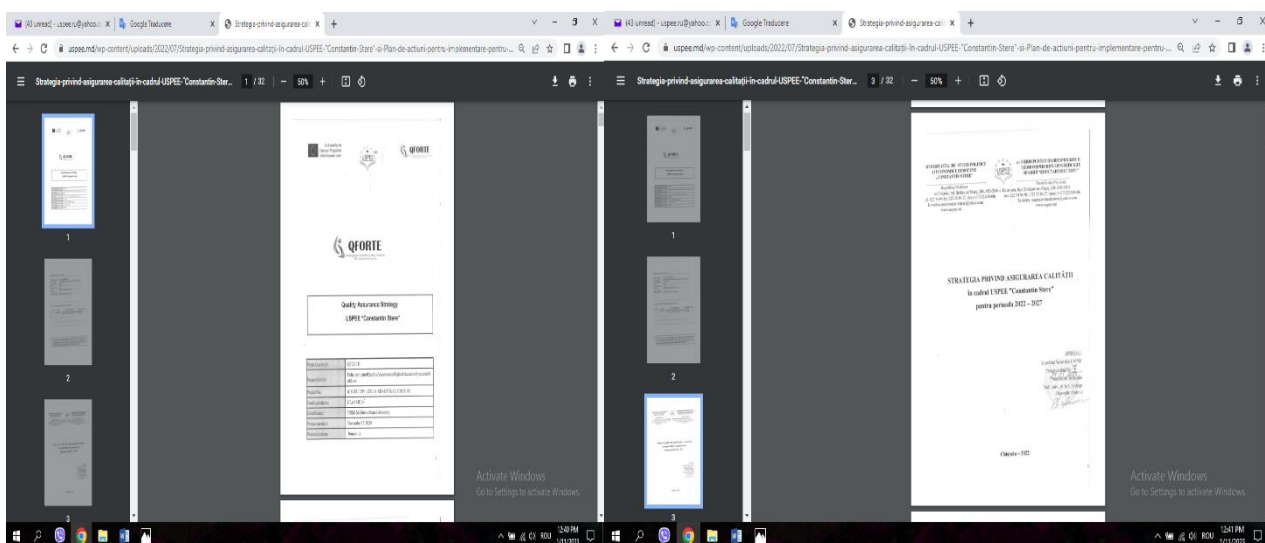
(43 unread) - uspee.ru@yahoo.c × | Google Traducere × | Strategia-privind-asigurarea-cali × | +

uspee.md/wp-content/uploads/2022/07/Strategia-privind-asigurarea-calitatii-in-cadrul-USPEE-"Constantin-Stere"-si-Plan-de-actiuni-pentru-implementare-pentru-...

Strategia-privind-asigurarea-calitații-in-cadrul-USPEE-"Constantin-Ster... 1 / 32 | — 50% +

1

2

3

QFORTE

QFORTE

Quality Assurance Strategy
USPEE "Constantin Stere"

| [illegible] | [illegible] |
|---|---|
| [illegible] | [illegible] |
| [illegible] | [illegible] |
| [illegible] | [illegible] |
| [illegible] | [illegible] |
| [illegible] | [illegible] |
| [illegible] | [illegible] |

Activate Windows
Go to Settings to activate Windows.

12:40 PM
1/11/2023

(43 unread) - uspee.ru@yahoo.c × | Google Traducere × | Strategia-privind-asigurarea-cali × | +

uspee.md/wp-content/uploads/2022/07/Strategia-privind-asigurarea-calitatii-in-cadrul-USPEE-"Constantin-Stere"-si-Plan-de-actiuni-pentru-implementare-pentru-...

Strategia-privind-asigurarea-calitații-in-cadrul-USPEE-"Constantin-Ster... 3 / 32 | — 50% +

1

2

3

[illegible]

STRATEGIA PRIVIND ASIGURAREA CALITĂȚII
în cadrul USPEE "Constantin Stere"
pentru perioada 2022 – 2027

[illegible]

Chișinău – 2022

Activate Windows
Go to Settings to activate Windows.

12:41 PM
1/11/2023